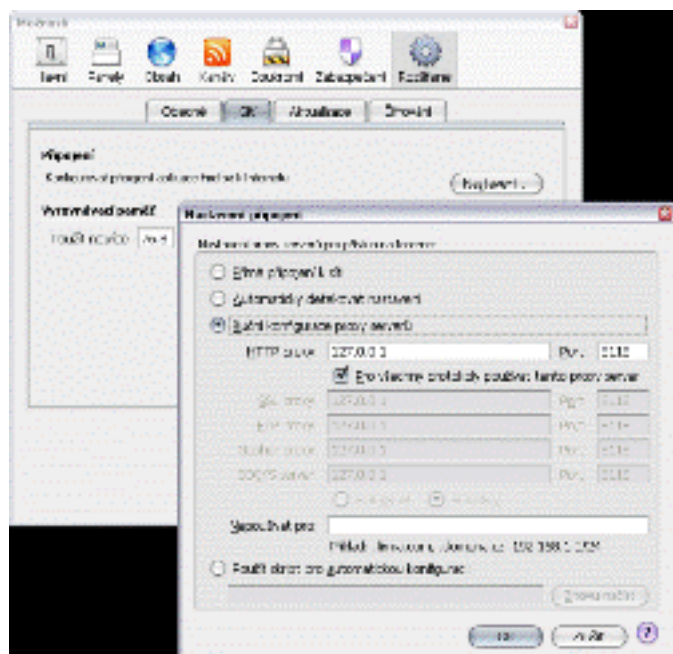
Možnosti

Hlavní Panely Obsah Kanály Soukromí Zabezpečení Rozšířené

Obecné Síť Aktualizace Šifrování

Připojení

Nastavení připojení aplikace Firefox k Internetu

Nastavení...

Vyrovnávací paměť

Použít nejvýše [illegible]

Nastavení připojení

Nastavení proxy serverů pro přístup k Internetu

Přímé připojení k síti

Automaticky detekovat nastavení

Ruční konfigurace proxy serverů

HTTP proxy: 127.0.0.1 Port: 8118

Pro všechny protokoly používat tento proxy server

SSL proxy: 127.0.0.1 Port: 8118

FTP proxy: 127.0.0.1 Port: 8118

Gopher proxy: 127.0.0.1 Port: 8118

SOCKS server: 127.0.0.1 Port: 8118

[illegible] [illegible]

Nepoužívat pro:

Příklad: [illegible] 192.168.1.0/24

Použít URL pro automatickou konfiguraci:

Znovu načíst

OK Zrušit ?